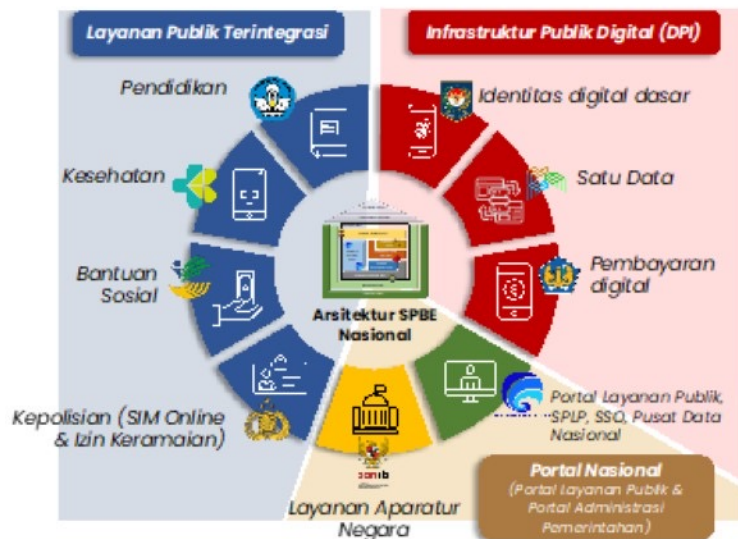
Layanan Publik Terintegrasi

Infrastruktur Publik Digital (DPI)

Pendidikan

Kesehatan

Bantuan Sosial

Kepolisian (SIM Online & Izin Keramaian)

Identitas digital dasar

Satu Data

Pembayaran digital

Arsitektur SPBE Nasional

Portal Layanan Publik, SPLP, SSO, Pusat Data Nasional

Layanan Aparatur Negara

Portal Nasional
(Portal Layanan Publik & Portal Administrasi Pemerintahan)